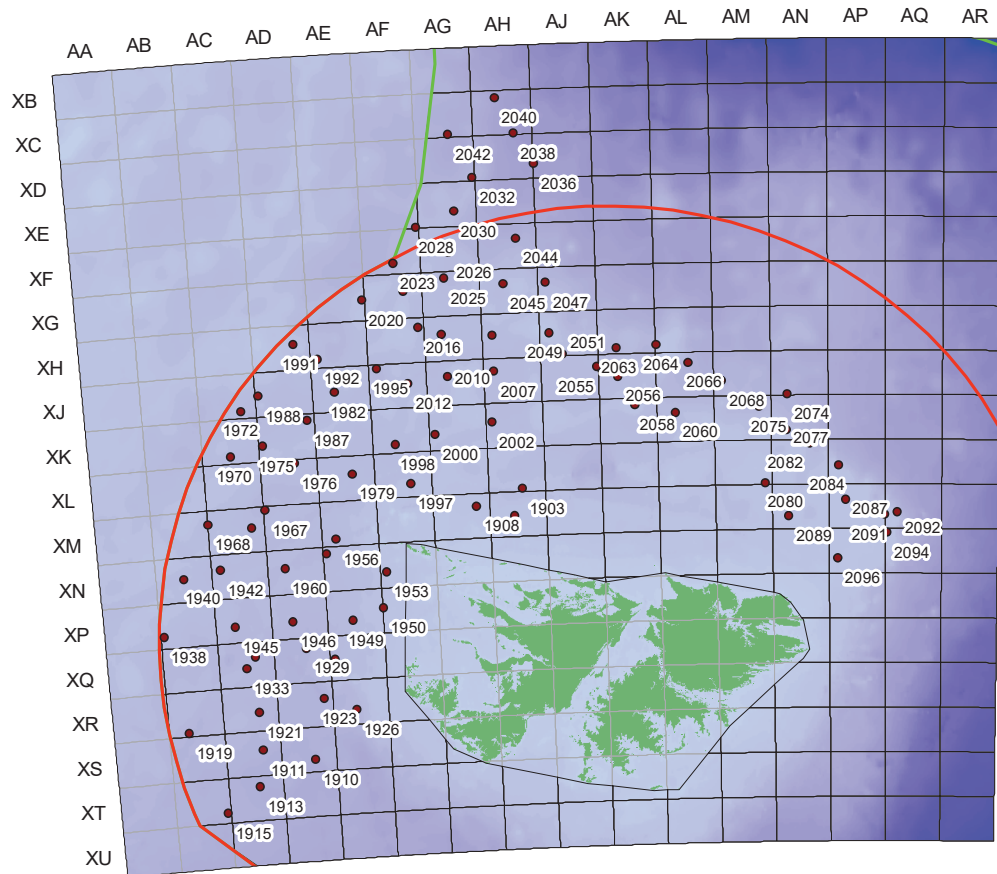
AA AB AC AD AE AF AG AH AJ AK AL AM AN AP AQ AR

XB
XC
XD
XE
XF
XG
XH
XJ
XK
XL
XM
XN
XP
XQ
XR
XS
XT
XU

2040
2042
2038
2036
2032
2030
2028
2044
2026
2023
2025
2045
2047
2020
2016
2051
2049
2064
2063
1991
1992
2010
2066
1995
2055
2007
2056
2068
2074
2012
1988
1982
1972
2058
2060
2075
2077
1987
2002
2000
1998
1975
2082
1970
1976
2084
1979
1997
1903
2080
1908
2087
1967
2092
2091
1968
2089
2094
1956
2096
1953
1942
1960
1940
1950
1949
1946
1945
1938
1929
1933
1923
1926
1921
1919
1911
1910
1913
1915